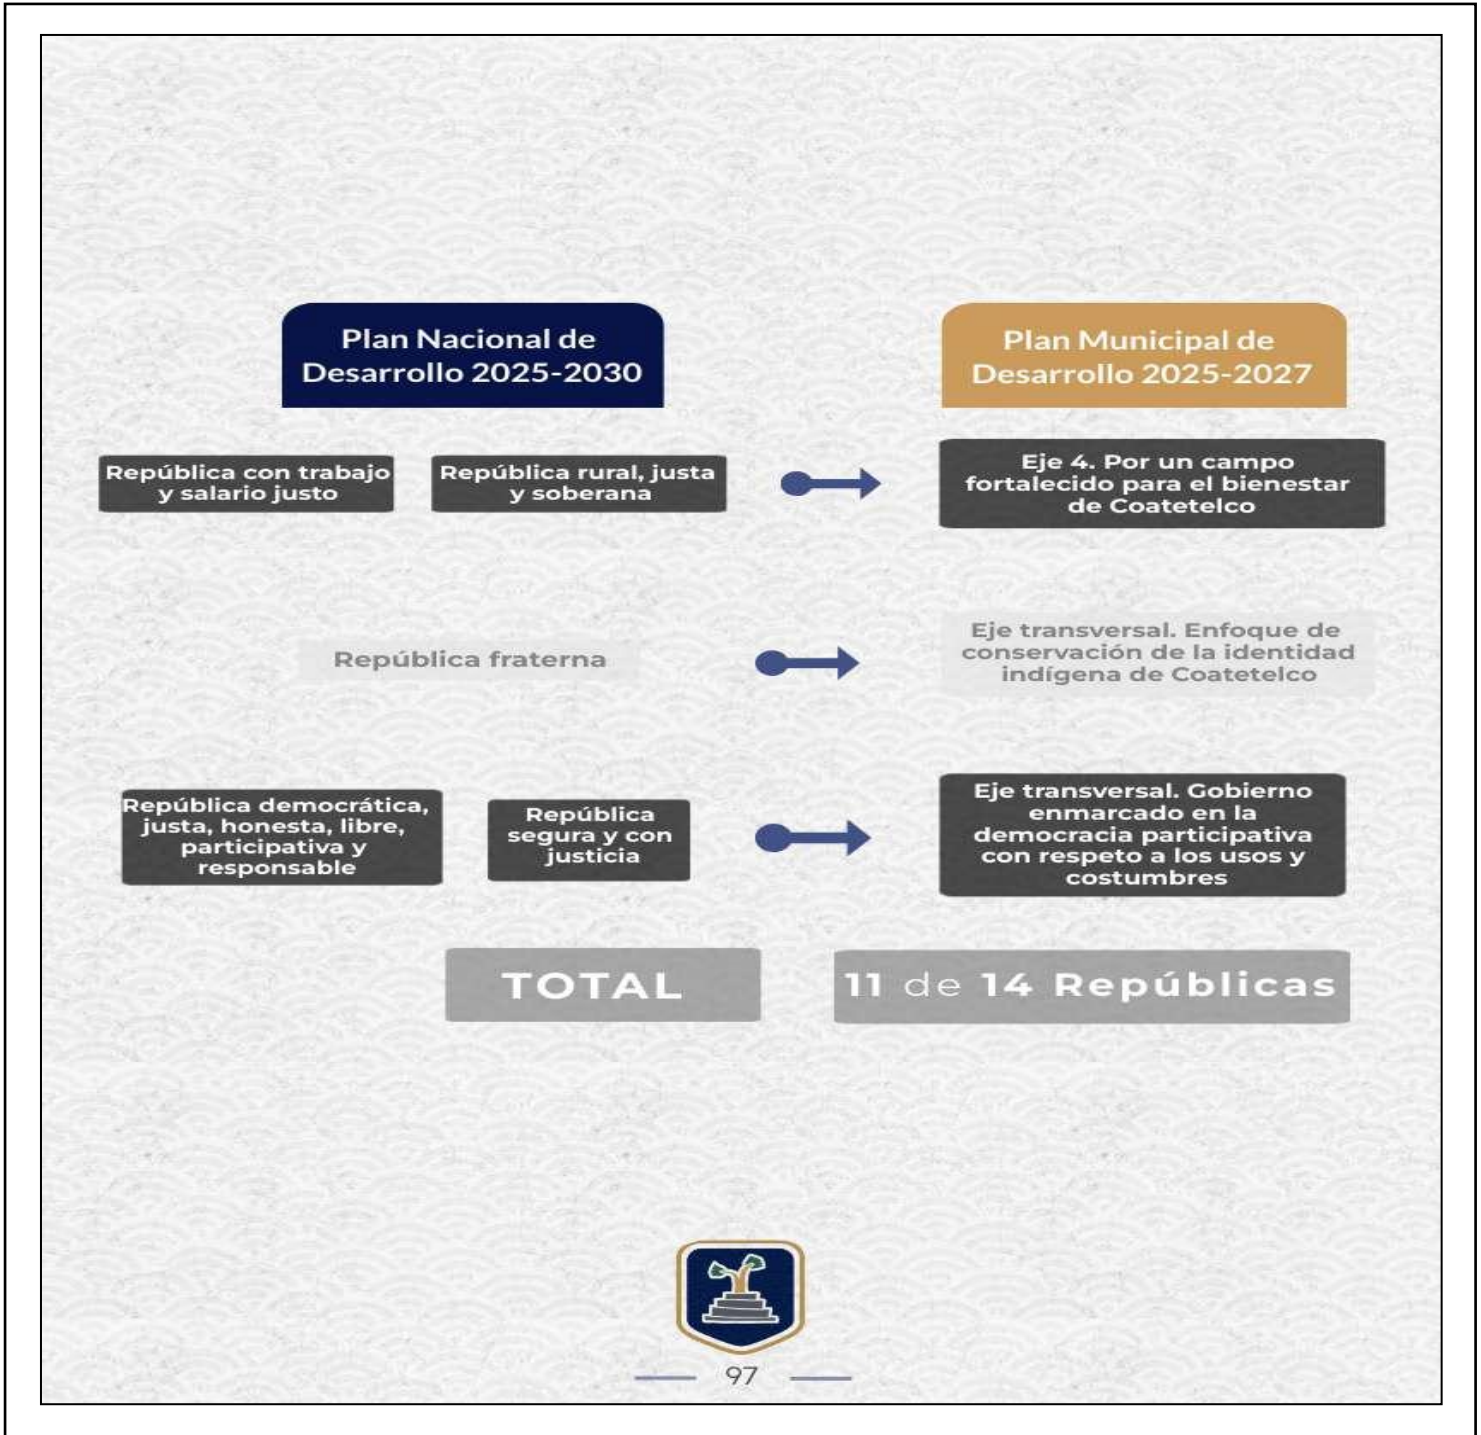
Plan Nacional de Desarrollo 2025-2030

Plan Municipal de Desarrollo 2025-2027

República con trabajo y salario justo

República rural, justa y soberana

Eje 4. Por un campo fortalecido para el bienestar de Coatetelco

República fraterna

Eje transversal. Enfoque de conservación de la identidad indígena de Coatetelco

República democrática, justa, honesta, libre, participativa y responsable

República segura y con justicia

Eje transversal. Gobierno enmarcado en la democracia participativa con respeto a los usos y costumbres

TOTAL

11 de 14 Repúblicas

97